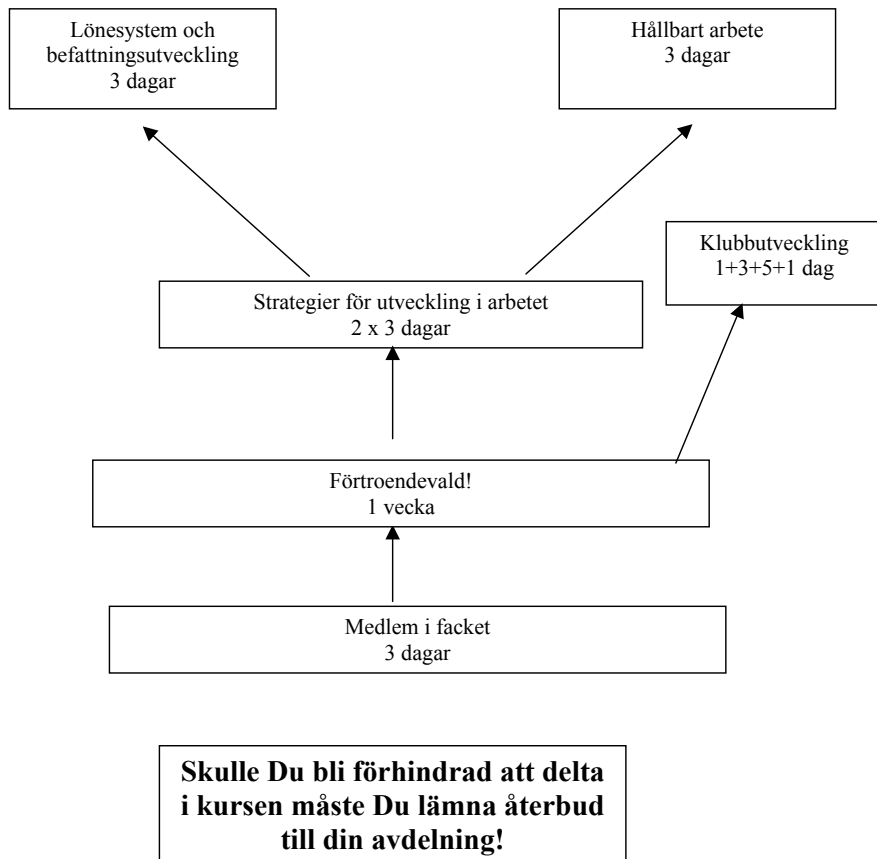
Lönesystem och befattningsutveckling
3 dagar

Hållbart arbete
3 dagar

Klubbutveckling
1+3+5+1 dag

Strategier för utveckling i arbetet
2 x 3 dagar

Förtroendevald!
1 vecka

Medlem i facket
3 dagar

**Skulle Du bli förhindrad att delta i kursen måste Du lämna återbud till din avdelning!**